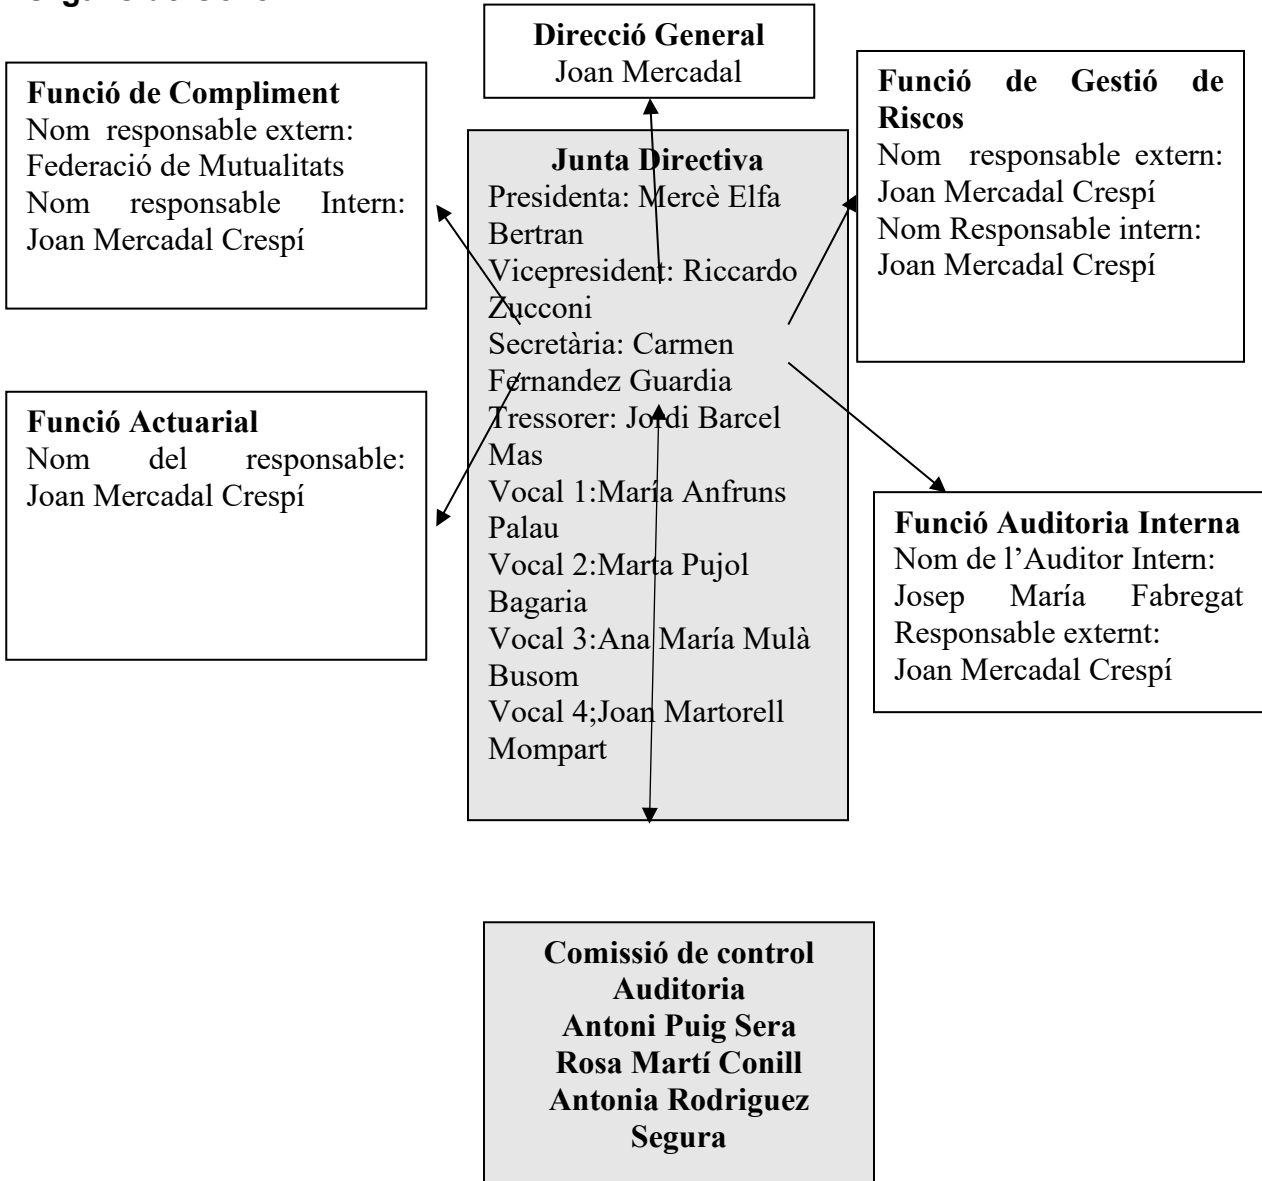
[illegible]

**Direcció General**
Joan Mercadal

**Funció de Compliment**
Nom responsable extern: Federació de Mutualitats
Nom responsable Intern: Joan Mercadal Crespí

**Funció de Gestió de Riscos**
Nom responsable extern: Joan Mercadal Crespí
Nom Responsable intern: Joan Mercadal Crespí

**Junta Directiva**
Presidenta: Mercè Elfa Bertran
Vicepresident: Riccardo Zucconi
Secretària: Carmen Fernandez Guardia
Tressorer: Jordi Barcel Mas
Vocal 1:María Anfruns Palau
Vocal 2:Marta Pujol Bagaria
Vocal 3:Ana María Mulà Busom
Vocal 4;Joan Martorell Mompart

**Funció Actuarial**
Nom del responsable: Joan Mercadal Crespí

**Funció Auditoria Interna**
Nom de l'Auditor Intern: Josep María Fabregat
Responsable externt: Joan Mercadal Crespí

**Comissió de control Auditoria**
**Antoni Puig Sera**
**Rosa Martí Conill**
**Antonia Rodriguez Segura**